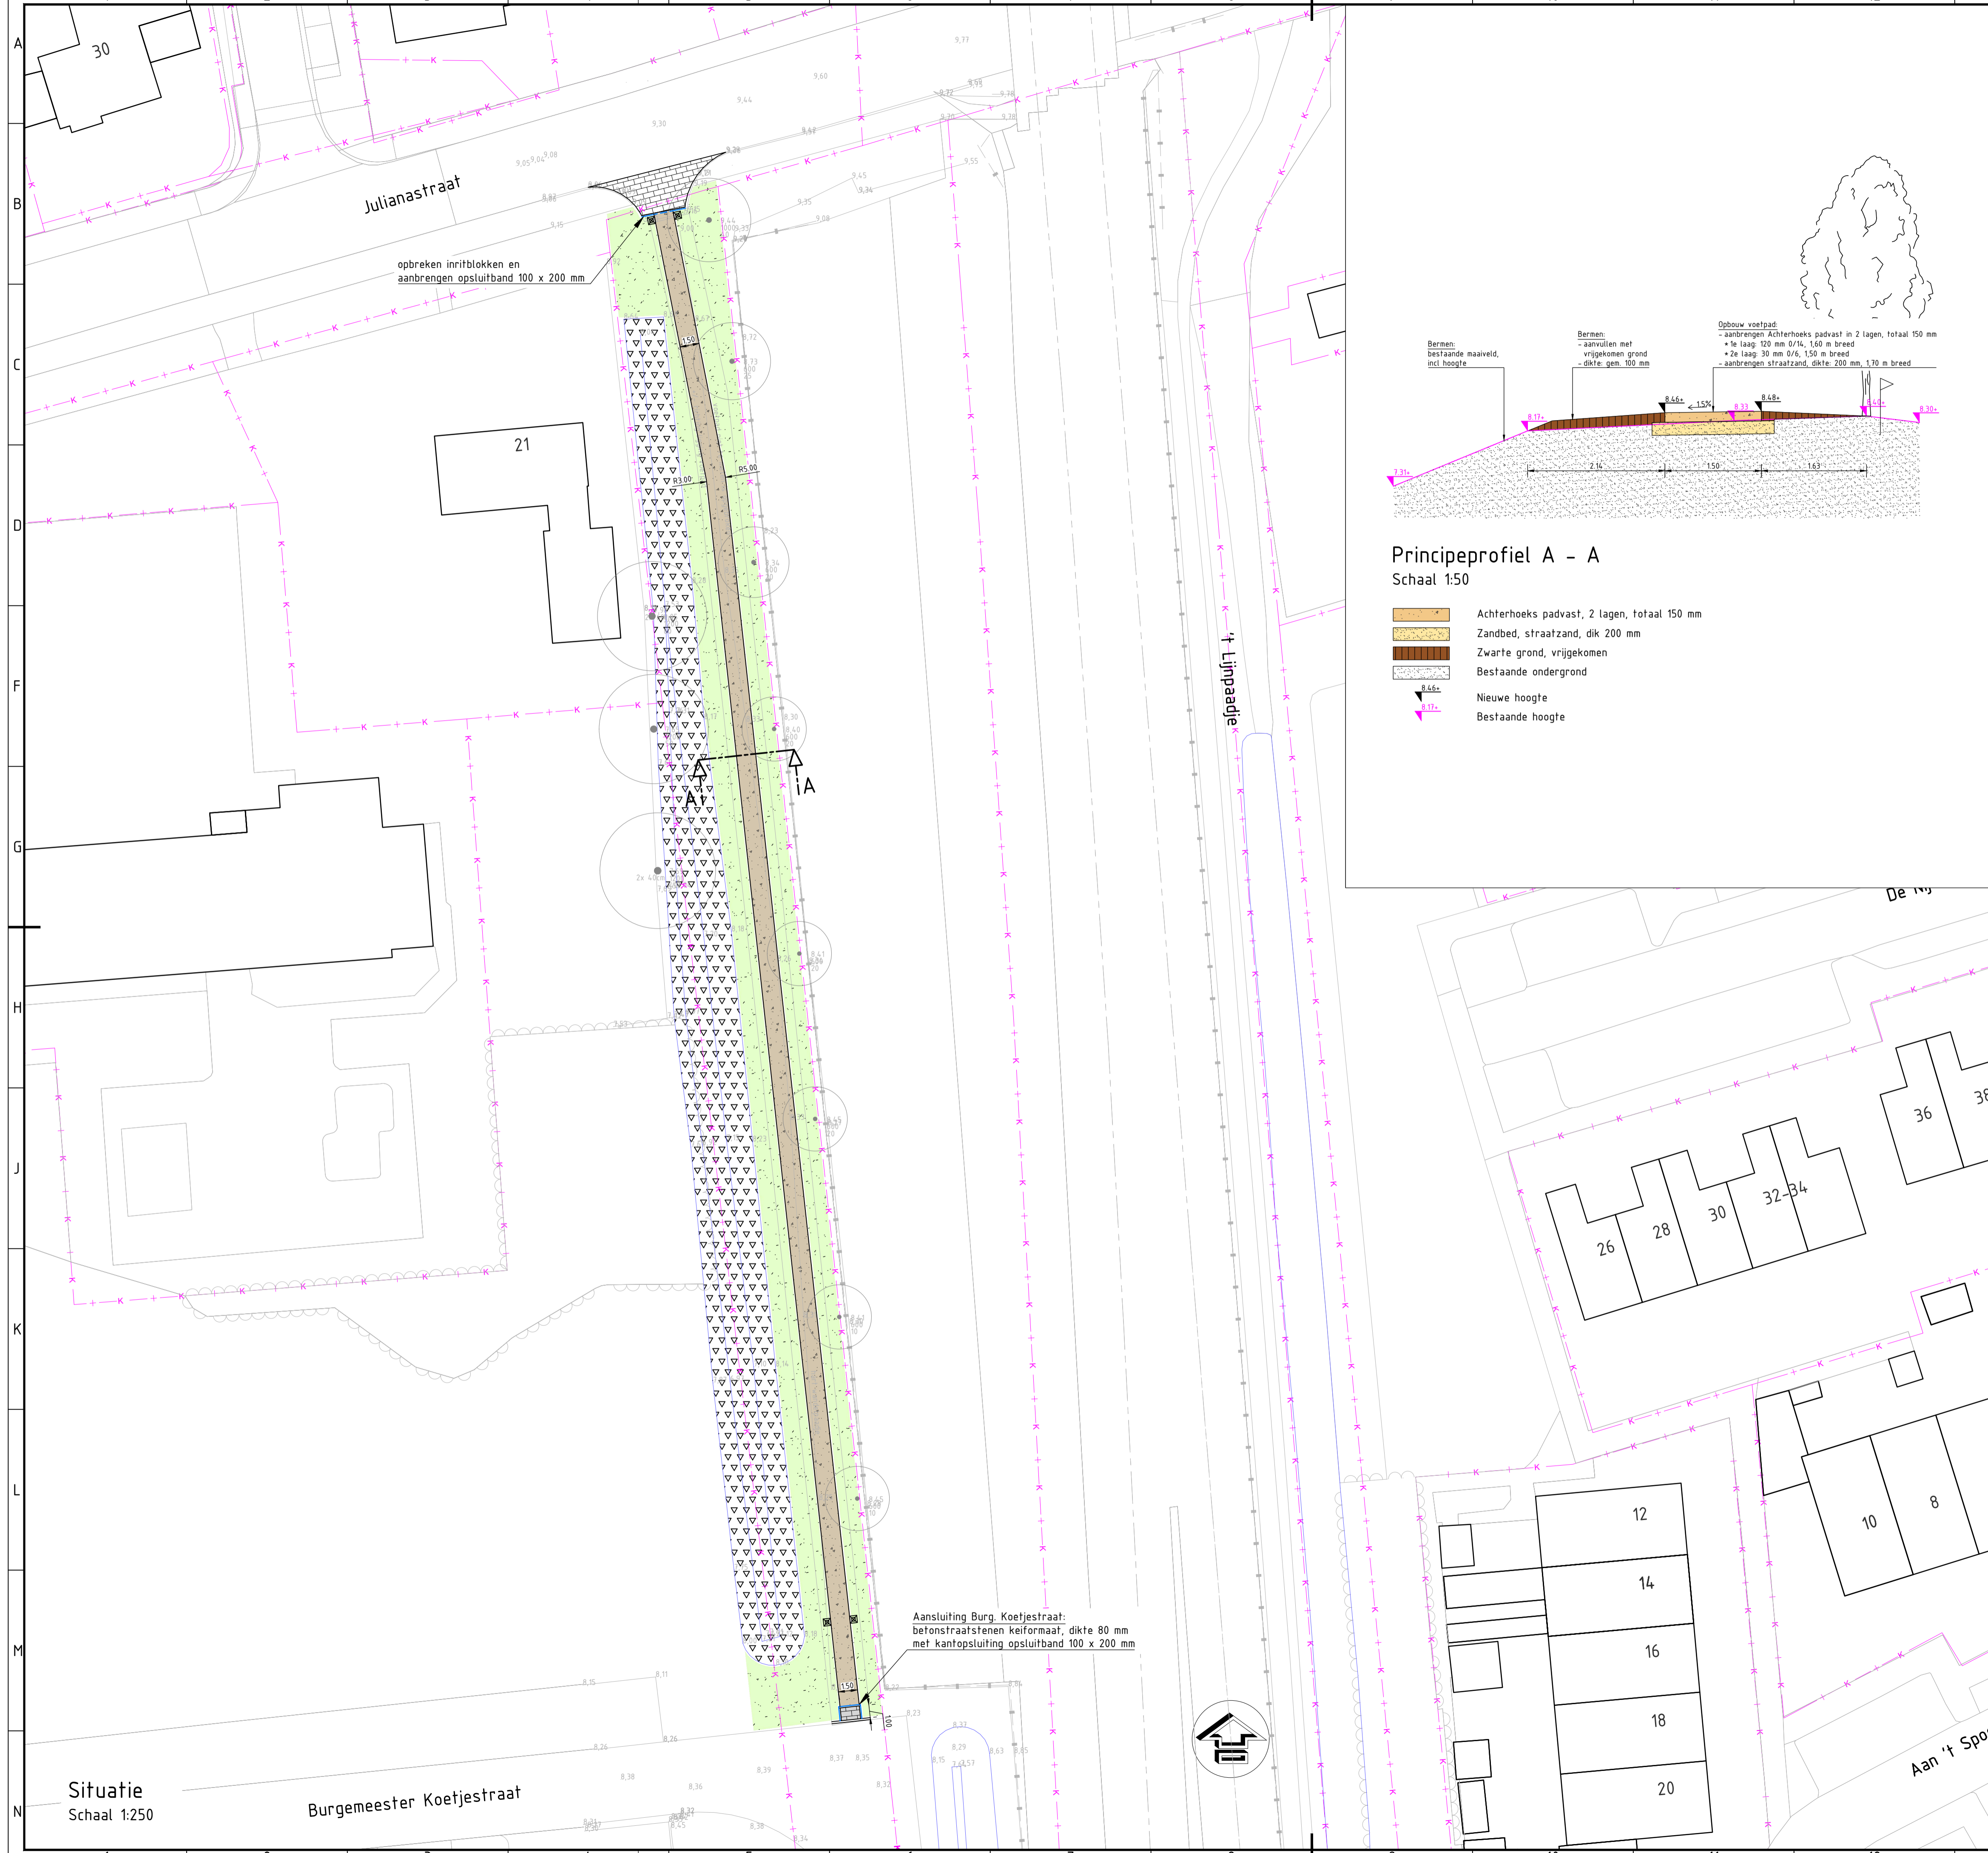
A
B
C
D
F
G
H
J
K
L
M
N

30

Julianastraat

opbreken inritblokken en aanbrengen opsluitband 100 x 200 mm

21

1.50

R3.00

R5.00

A

A

't Lijnpaadje

Aansluiting Burg. Koetjestraat: betonstraatstenen keiformaat, dikte 80 mm met kantopsluiting opsluitband 100 x 200 mm

1.50

100

Situatie
Schaal 1:250

Burgemeester Koetjestraat

Bermen:
bestaande maaiveld, incl hoogte

Bermen:
- aanvullen met vrijgekomen grond
- dikte: gem. 100 mm

Opbouw voetpad:
- aanbrengen Achterhoeks padvast in 2 lagen, totaal 150 mm
* 1e laag: 120 mm 0/14, 1,60 m breed
* 2e laag: 30 mm 0/6, 1,50 m breed
- aanbrengen straatzand, dikte: 200 mm, 1,70 m breed

8.46+
1.5%
8.48+
8.33
8.17+
8.40+
8.30+
7.31+
2.14
1.50
1.63

Principeprofiel A - A
Schaal 1:50

Achterhoeks padvast, 2 lagen, totaal 150 mm
Zandbed, straatzand, dik 200 mm
Zwarte grond, vrijgekomen
Bestaande ondergrond
8.46+
Nieuwe hoogte
8.17+
Bestaande hoogte

De Nij

36
38
26
28
30
32-34
12
14
16
18
20
10
8

Aan 't Spo